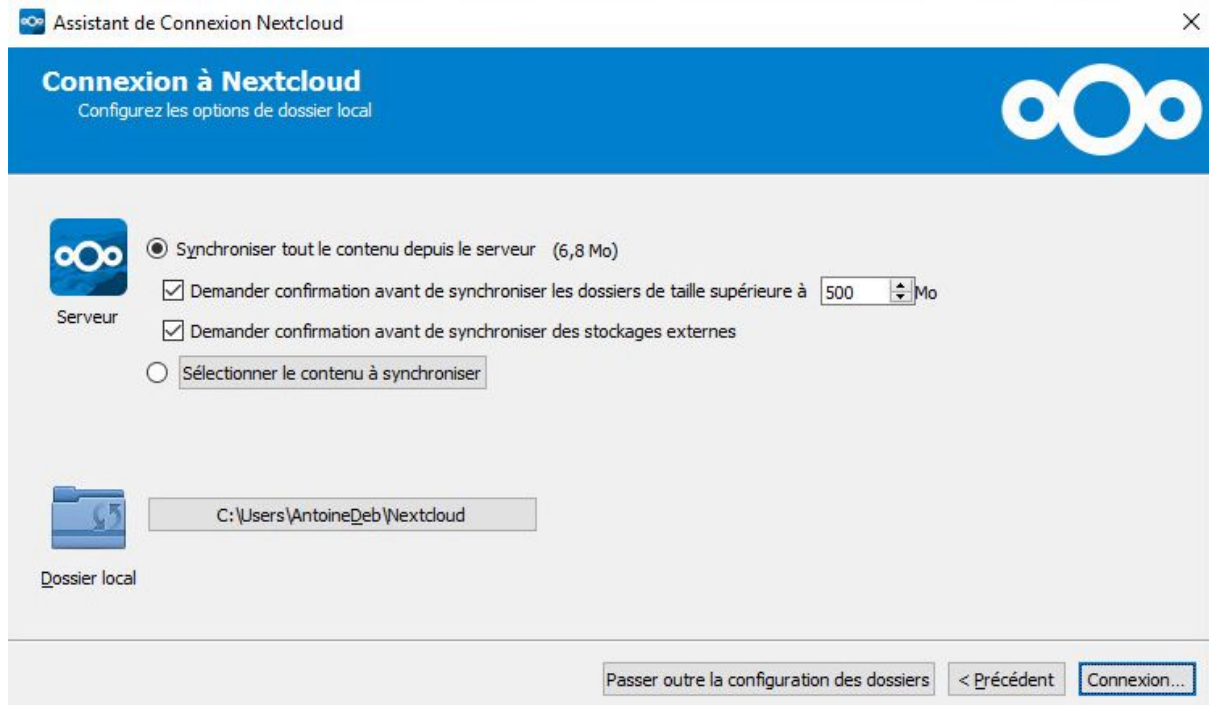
Assistant de Connexion Nextcloud

Connexion à Nextcloud
Configurez les options de dossier local

Serveur

Synchroniser tout le contenu depuis le serveur (6,8 Mo)

Demander confirmation avant de synchroniser les dossiers de taille supérieure à 500 Mo

Demander confirmation avant de synchroniser des stockages externes

Sélectionner le contenu à synchroniser

C:\Users\AntoineDeb\Nextcloud

Dossier local

Passer outre la configuration des dossiers
< Précédent
Connexion...